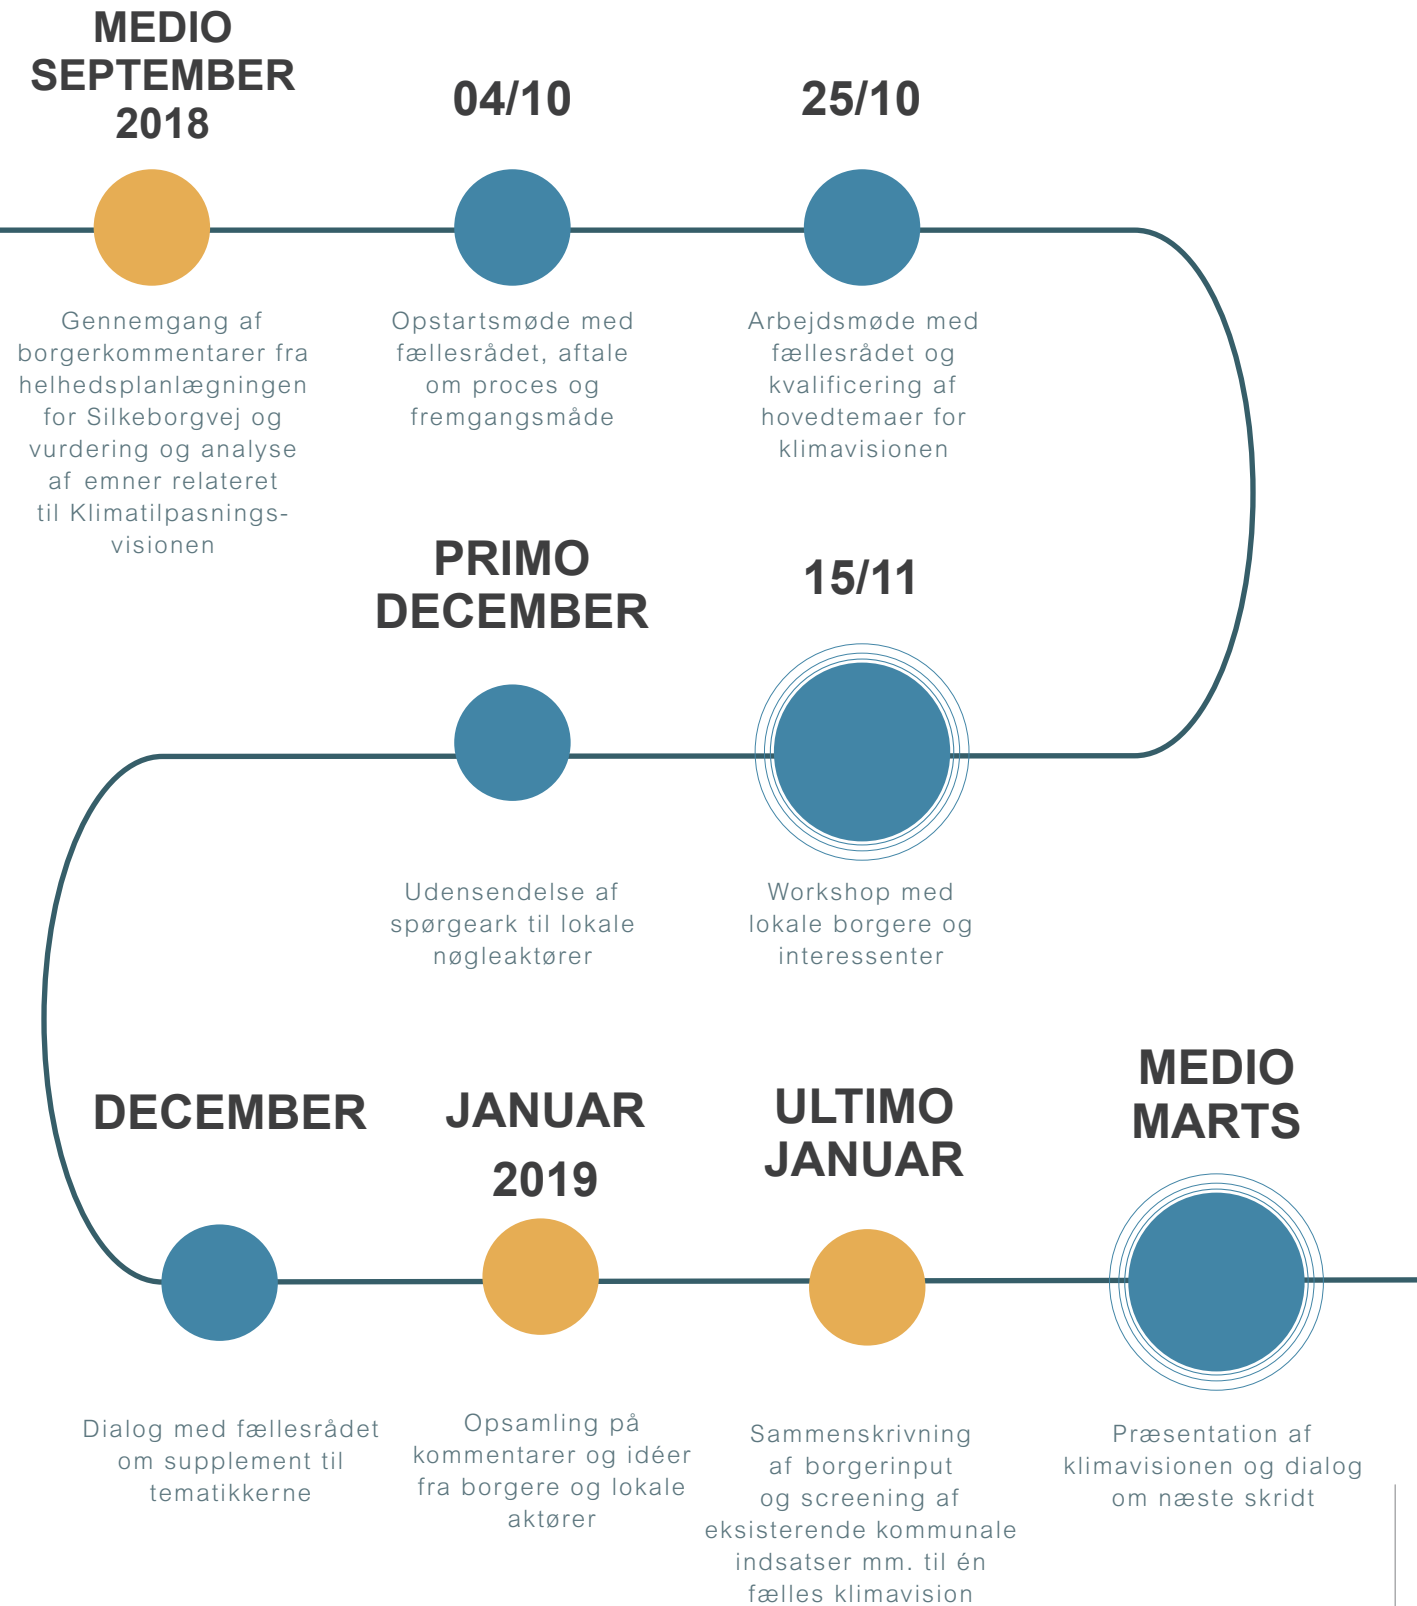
MEDIO SEPTEMBER 2018

Gennemgang af borgerkommentarer fra helhedsplanlægningen for Silkeborgvej og vurdering og analyse af emner relateret til Klimatilpasnings-visionen

04/10

Opstartsmøde med fællesrådet, aftale om proces og fremgangsmåde

25/10

Arbejdsmøde med fællesrådet og kvalificering af hovedtemaer for klimavisionen

PRIMO DECEMBER

Udensendelse af spørgeark til lokale nøgleaktører

15/11

Workshop med lokale borgere og interessenter

DECEMBER

Dialog med fællesrådet om supplement til tematikkerne

JANUAR 2019

Opsamling på kommentarer og idéer fra borgere og lokale aktører

ULTIMO JANUAR

Sammenskrivning af borgerinput og screening af eksisterende kommunale indsatser mm. til én fælles klimavision

MEDIO MARTS

Præsentation af klimavisionen og dialog om næste skridt